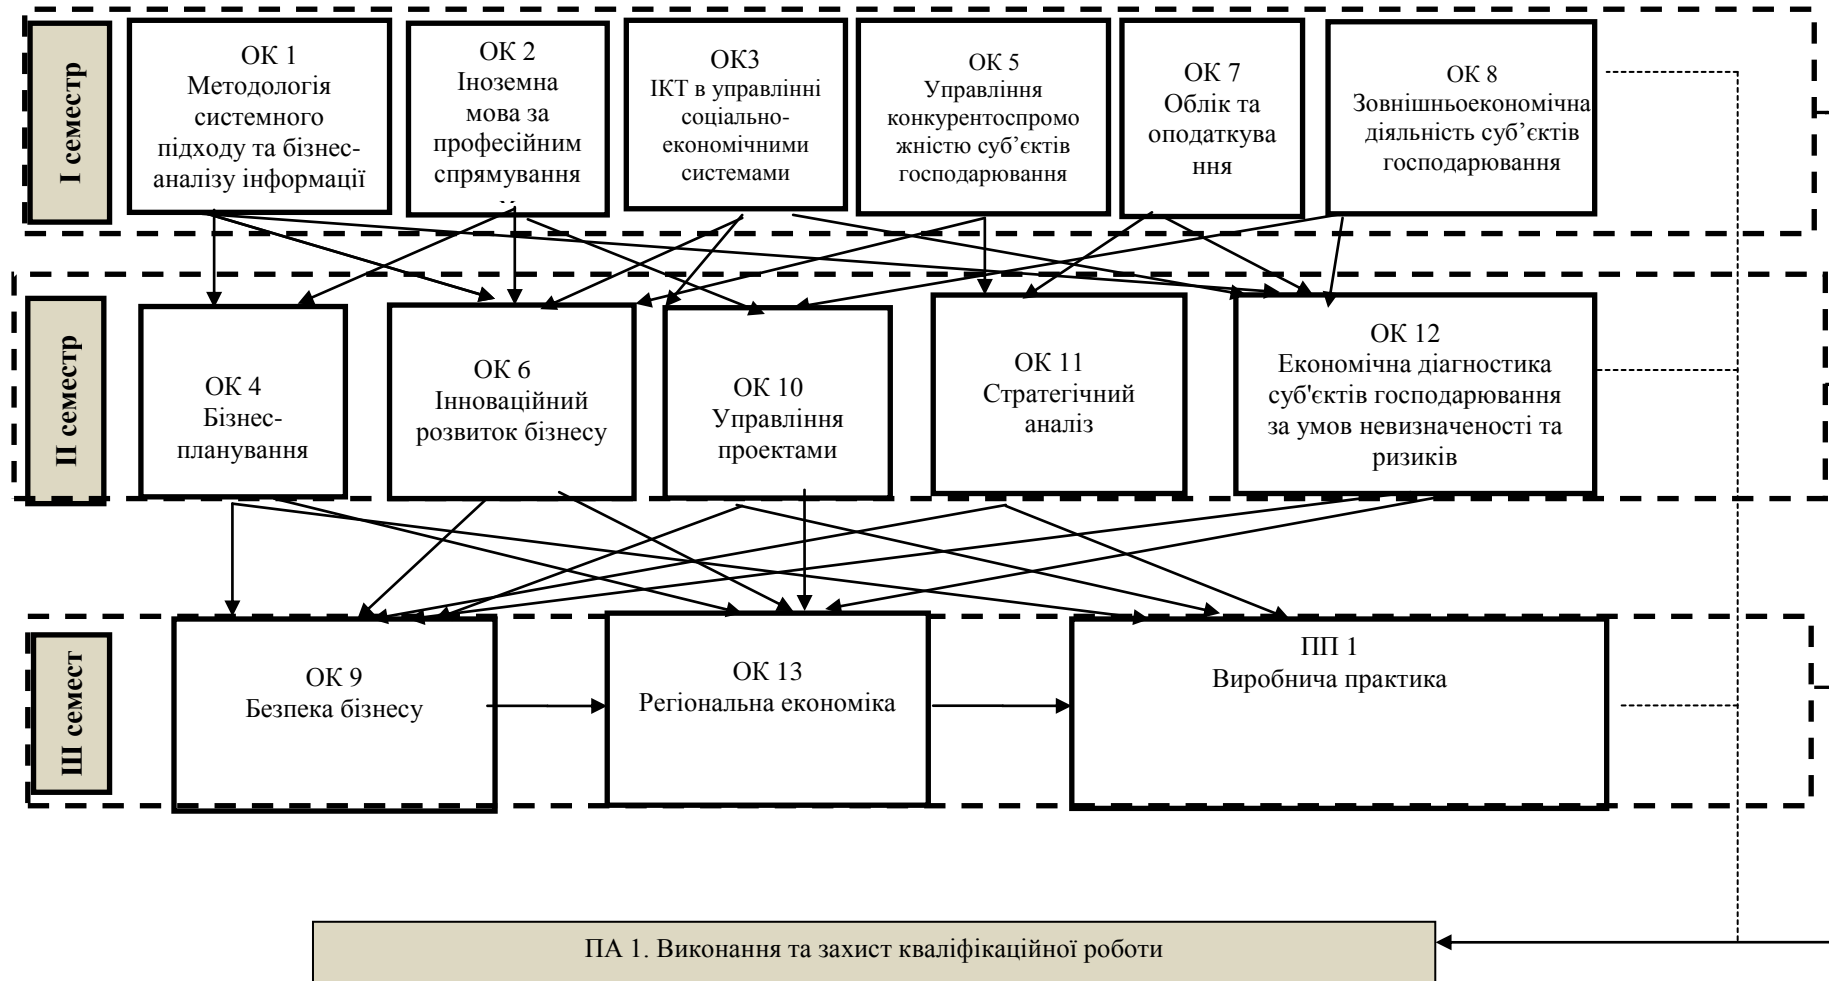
I семестр

ОК 1
Методологія системного підходу та бізнес-аналізу інформації

ОК 2
Іноземна мова за професійним спрямування
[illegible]

ОК3
ІКТ в управлінні соціально-економічними системами

ОК 5
Управління конкурентоспроможністю суб’єктів господарювання

ОК 7
Облік та оподаткування

ОК 8
Зовнішньоекономічна діяльність суб’єктів господарювання

II семестр

ОК 4
Бізнес-планування

ОК 6
Інноваційний розвиток бізнесу

ОК 10
Управління проектами

ОК 11
Стратегічний аналіз

ОК 12
Економічна діагностика суб'єктів господарювання за умов невизначеності та ризиків

III семест

ОК 9
Безпека бізнесу

ОК 13
Регіональна економіка

ПП 1
Виробнича практика

ПА 1. Виконання та захист кваліфікаційної роботи